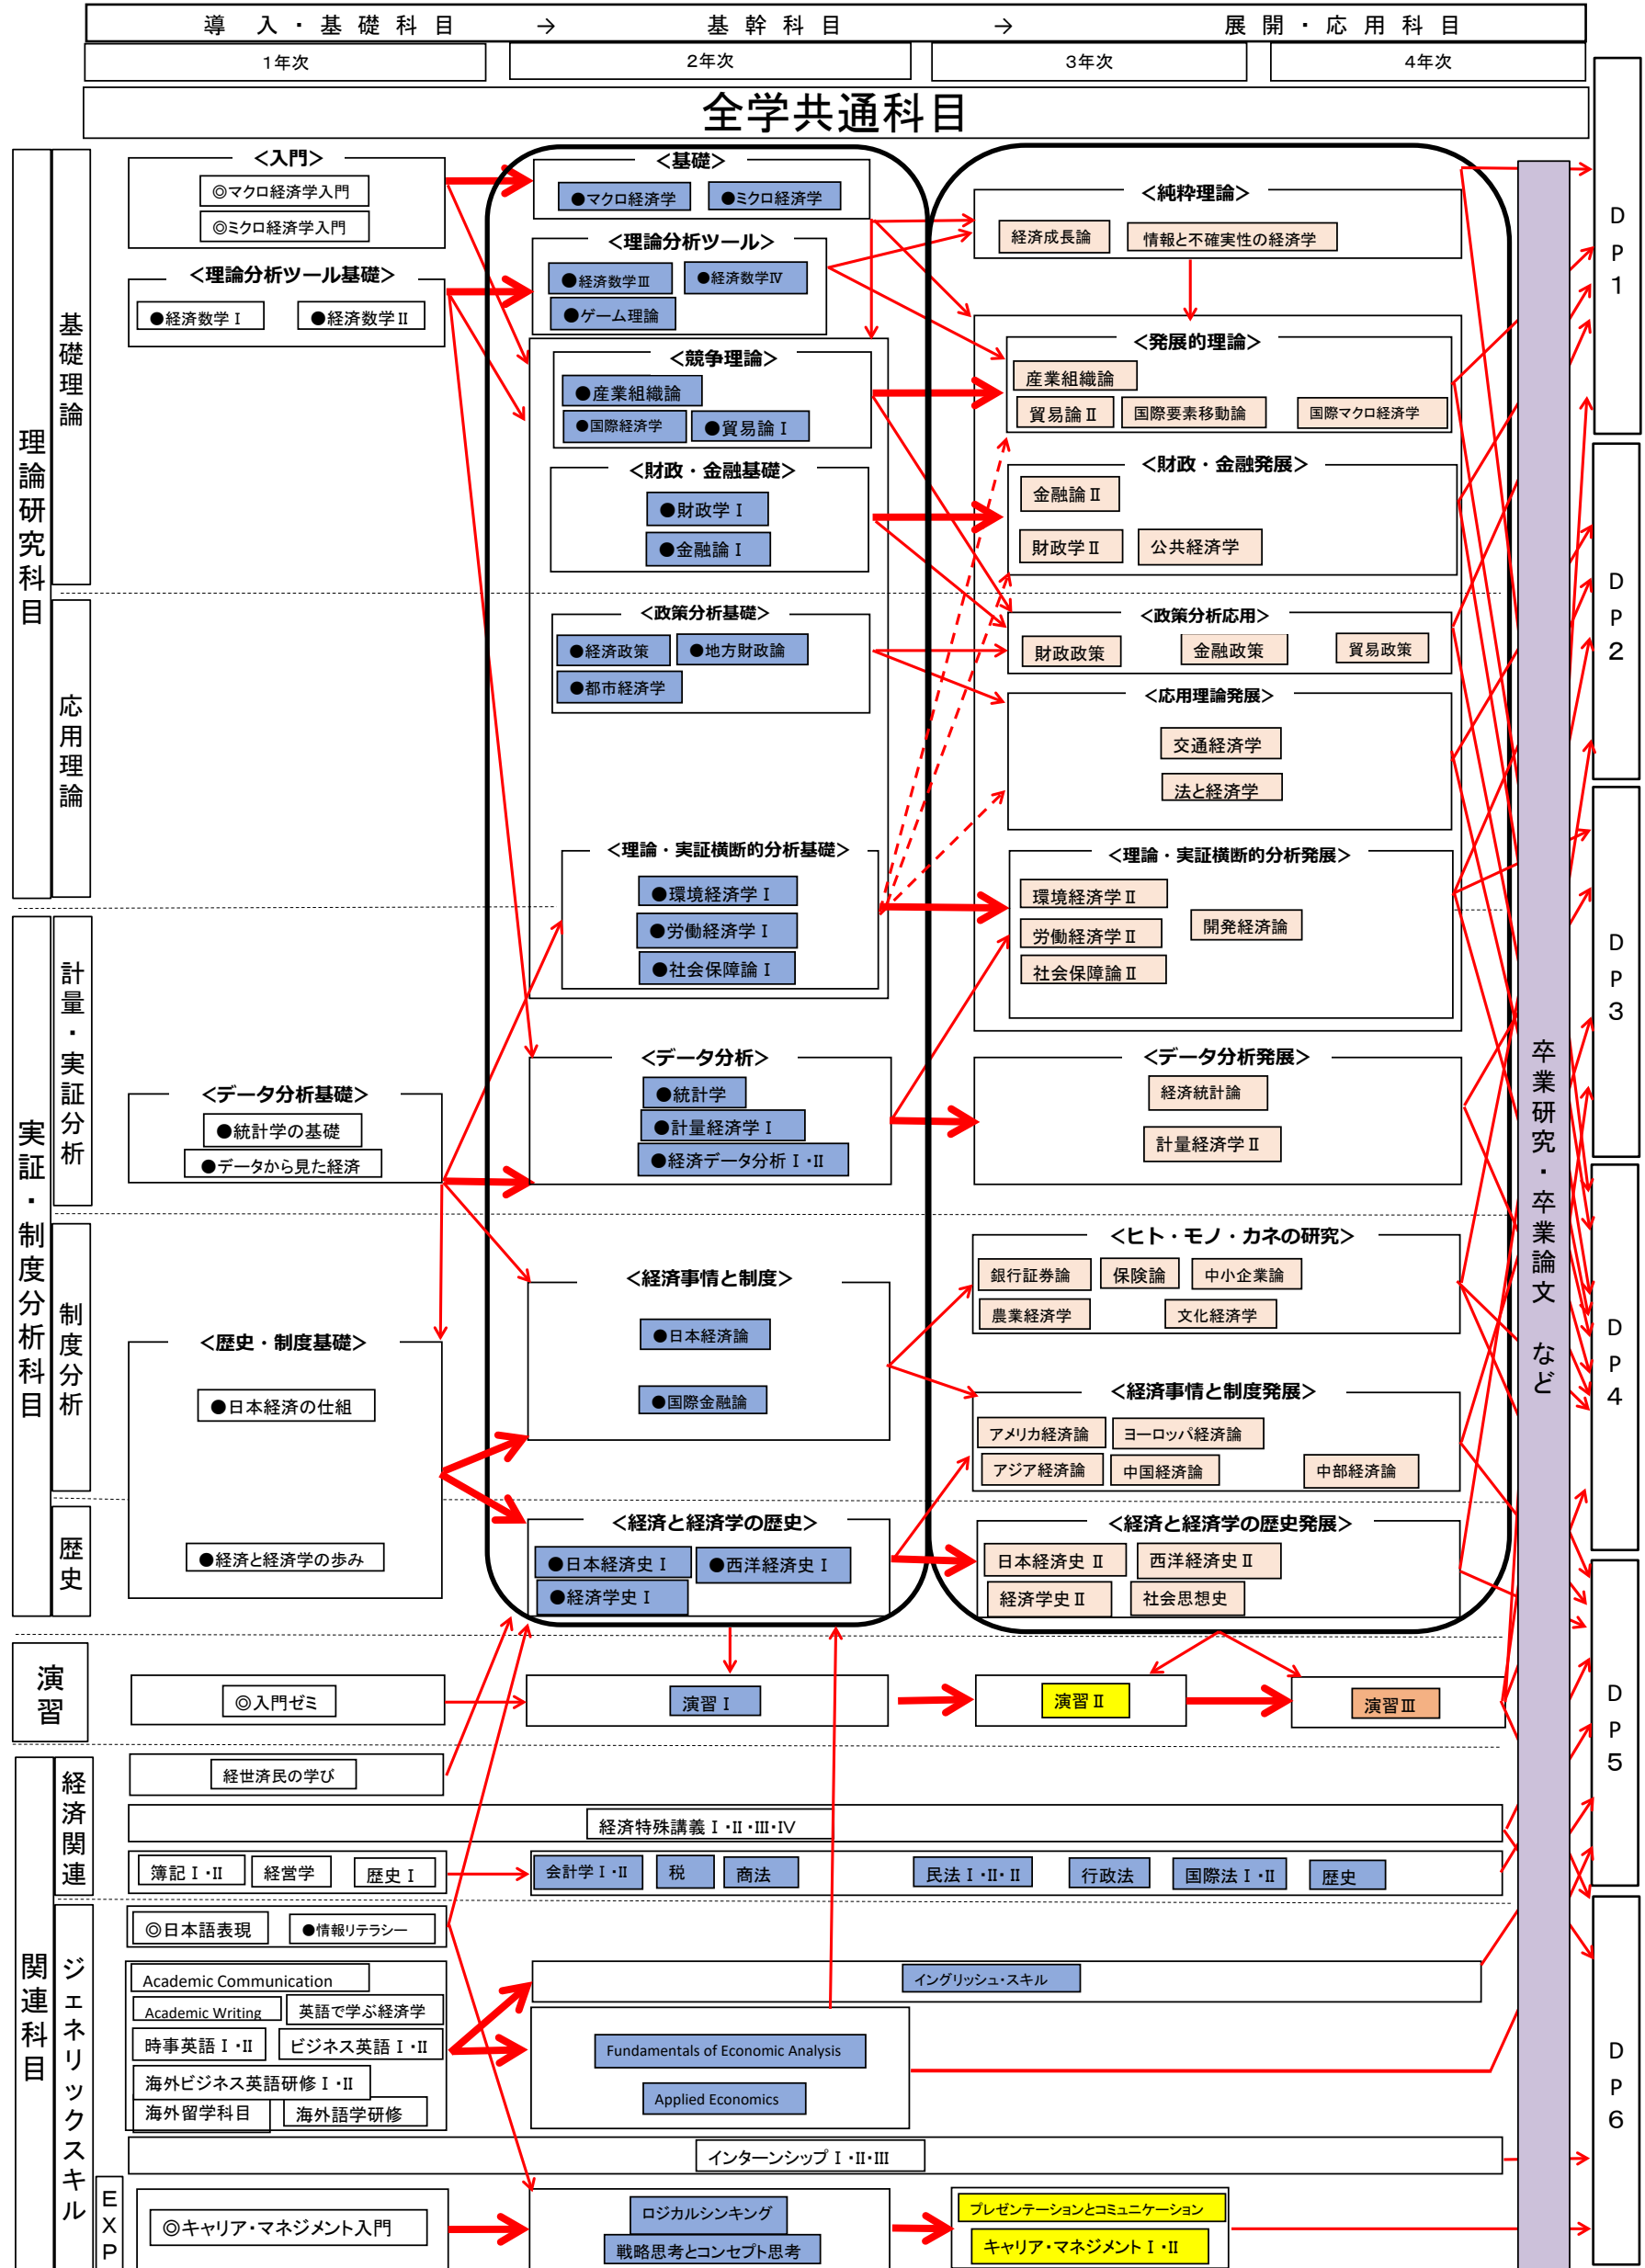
導入・基礎科目 → 基幹科目 → 展開・応用科目

1年次 2年次 3年次 4年次

全学共通科目

理論研究科目

基礎理論

<入門>
◎マクロ経済学入門
◎ミクロ経済学入門

<理論分析ツール基礎>
●経済数学Ⅰ ●経済数学Ⅱ

<基礎>
●マクロ経済学 ●ミクロ経済学

<理論分析ツール>
●経済数学Ⅲ ●経済数学Ⅳ
●ゲーム理論

<競争理論>
●産業組織論
●国際経済学 ●貿易論Ⅰ

<財政・金融基礎>
●財政学Ⅰ
●金融論Ⅰ

<純粋理論>
経済成長論 情報と不確実性の経済学

<発展的理論>
産業組織論
貿易論Ⅱ 国際要素移動論 国際マクロ経済学

<財政・金融発展>
金融論Ⅱ
財政学Ⅱ 公共経済学

応用理論

<政策分析基礎>
●経済政策 ●地方財政論
●都市経済学

<政策分析応用>
財政政策 金融政策 貿易政策

<応用理論発展>
交通経済学
法と経済学

<理論・実証横断的分析基礎>
●環境経済学Ⅰ
●労働経済学Ⅰ
●社会保障論Ⅰ

<理論・実証横断的分析発展>
環境経済学Ⅱ
労働経済学Ⅱ 開発経済論
社会保障論Ⅱ

実証・制度分析科目

計量・実証分析

<データ分析基礎>
●統計学の基礎
●データから見た経済

<データ分析>
●統計学
●計量経済学Ⅰ
●経済データ分析Ⅰ・Ⅱ

<データ分析発展>
経済統計論
計量経済学Ⅱ

制度分析

<ヒト・モノ・カネの研究>
銀行証券論 保険論 中小企業論
農業経済学 文化経済学

<歴史・制度基礎>
●日本経済の仕組

<経済事情と制度>
●日本経済論
●国際金融論

<経済事情と制度発展>
アメリカ経済論 ヨーロッパ経済論
アジア経済論 中国経済論 中部経済論

歴史

●経済と経済学の歩み

<経済と経済学の歴史>
●日本経済史Ⅰ ●西洋経済史Ⅰ
●経済学史Ⅰ

<経済と経済学の歴史発展>
日本経済史Ⅱ 西洋経済史Ⅱ
経済学史Ⅱ 社会思想史

演習

◎入門ゼミ
演習Ⅰ
演習Ⅱ
演習Ⅲ

関連科目

経済関連

経世済民の学び
経済特殊講義Ⅰ・Ⅱ・Ⅲ・Ⅳ
簿記Ⅰ・Ⅱ 経営学 歴史Ⅰ
会計学Ⅰ・Ⅱ 税 商法 民法Ⅰ・Ⅱ・Ⅲ 行政法 国際法Ⅰ・Ⅱ 歴史

ジェネリックスキル

◎日本語表現 ●情報リテラシー
Academic Communication
Academic Writing 英語で学ぶ経済学
時事英語Ⅰ・Ⅱ ビジネス英語Ⅰ・Ⅱ
海外ビジネス英語研修Ⅰ・Ⅱ
海外留学科目 海外語学研修
イングリッシュ・スキル
Fundamentals of Economic Analysis
Applied Economics
インターンシップⅠ・Ⅱ・Ⅲ

EXP

◎キャリア・マネジメント入門
ロジカルシンキング
戦略思考とコンセプト思考
プレゼンテーションとコミュニケーション
キャリア・マネジメントⅠ・Ⅱ

卒業研究・卒業論文 など

DP1
DP2
DP3
DP4
DP5
DP6